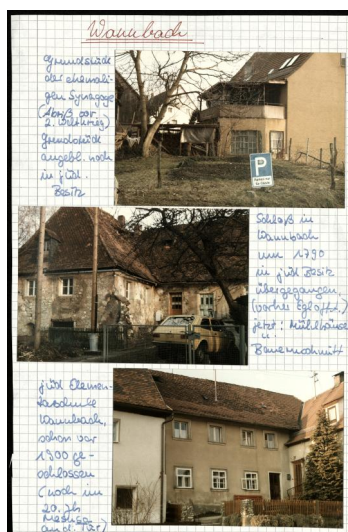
Wannbach

Grundstück der ehemaligen Synagoge (links vor 2. Weltkrieg) Grundstück angebl. noch in jüd. Besitz

P
Parken für Anlieger

Schloß in Wannbach um 1790 in jüd. Besitz übergegangen (vorher Egloffst.) jetzt: Mühlhäuser Bauernschmitt

jüd. Elementarschule Wannbach, schon vor 1900 geschlossen (noch im 20. Jh. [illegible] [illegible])